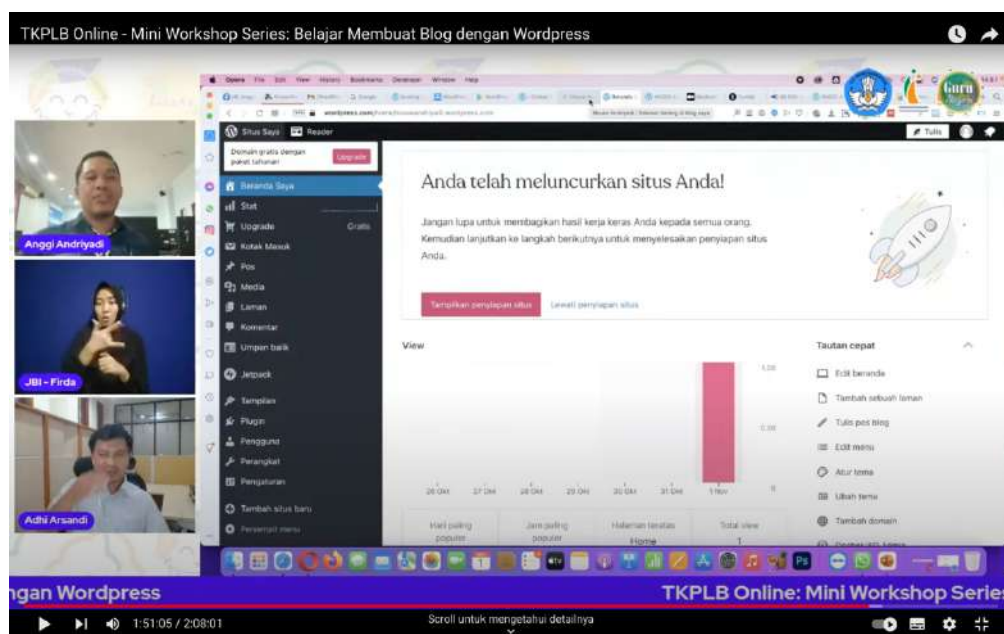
TKPLB Online - Mini Workshop Series: Belajar Membuat Blog dengan Wordpress

Opera File Edit View History Bookmarks Developer Window Help

Situs Saya Reader

Domain gratis dengan paket tahunan Upgrade

Beranda Saya
Stat
Upgrade Gratis
Kotak Masuk
Pos
Media
Laman
Komentar
Umpan balik
Jetpack
Tampilan
Plugin
Pengguna
Perangkat
Pengaturan
Tambah situs baru

Tulis

Anda telah meluncurkan situs Anda!

Jangan lupa untuk membagikan hasil kerja keras Anda kepada semua orang. Kemudian lanjutkan ke langkah berikutnya untuk menyelesaikan penyiapan situs Anda.

Tampilkan penyiapan situs Lewati penyiapan situs

View

1.00
0.50
0

26 Okt 27 Okt 28 Okt 29 Okt 30 Okt 31 Okt 1 Nov

Hari paling populer Jam paling populer Halaman teratas Home Total view 1

Tautan cepat
Edit beranda
Tambah sebuah laman
Tulis pos blog
Edit menu
Atur tema
Ubah tema
Tambah domain

Anggi Andriyadi
JBI - Firda
Adhi Arsandi

ngan Wordpress TKPLB Online: Mini Workshop Series

1:51:05 / 2:08:01
Scroll untuk mengetahui detailnya